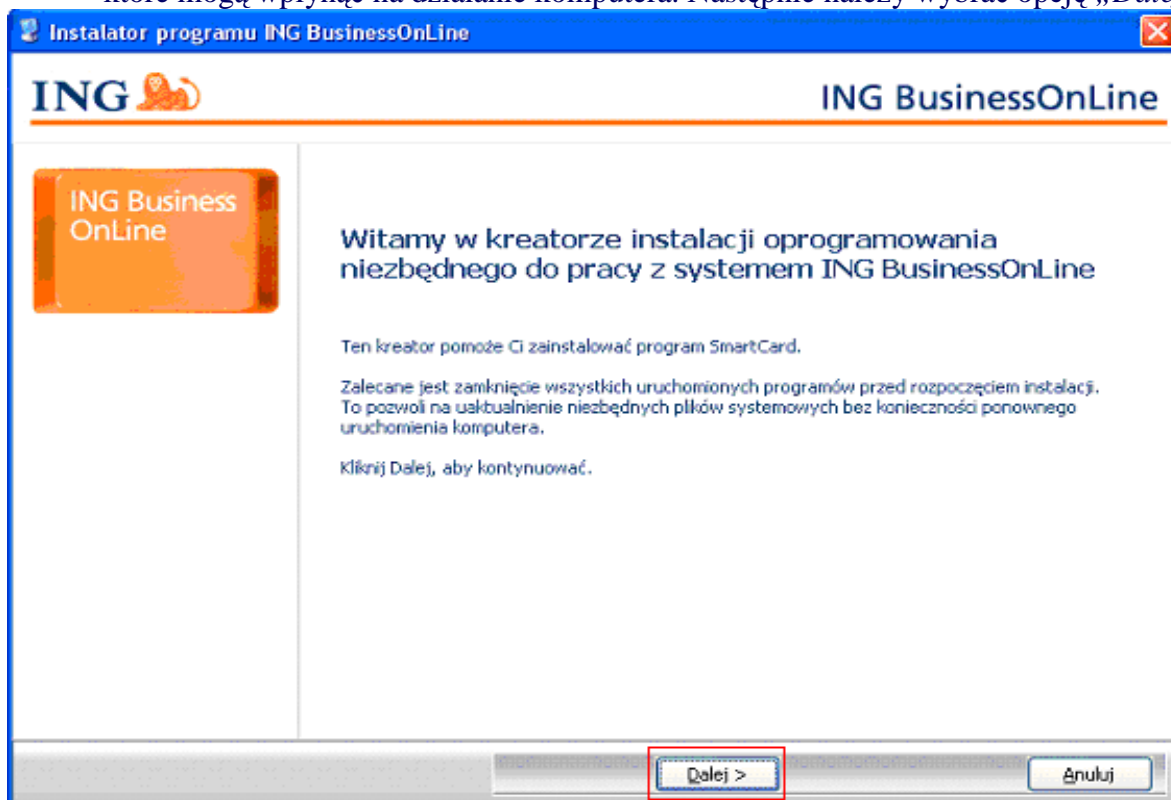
które mogą wpłynąć na działanie komputera. Następnie należy wybrać opcję „Dale

Instalator programu ING BusinessOnLine

ING

ING BusinessOnLine

ING Business OnLine

Witamy w kreatorze instalacji oprogramowania niezbędnego do pracy z systemem ING BusinessOnLine

Ten kreator pomoże Ci zainstalować program SmartCard.

Zalecane jest zamknięcie wszystkich uruchomionych programów przed rozpoczęciem instalacji. To pozwoli na uaktualnienie niezbędnych plików systemowych bez konieczności ponownego uruchomienia komputera.

Kliknij Dalej, aby kontynuować.

Dalej >

Anuluj